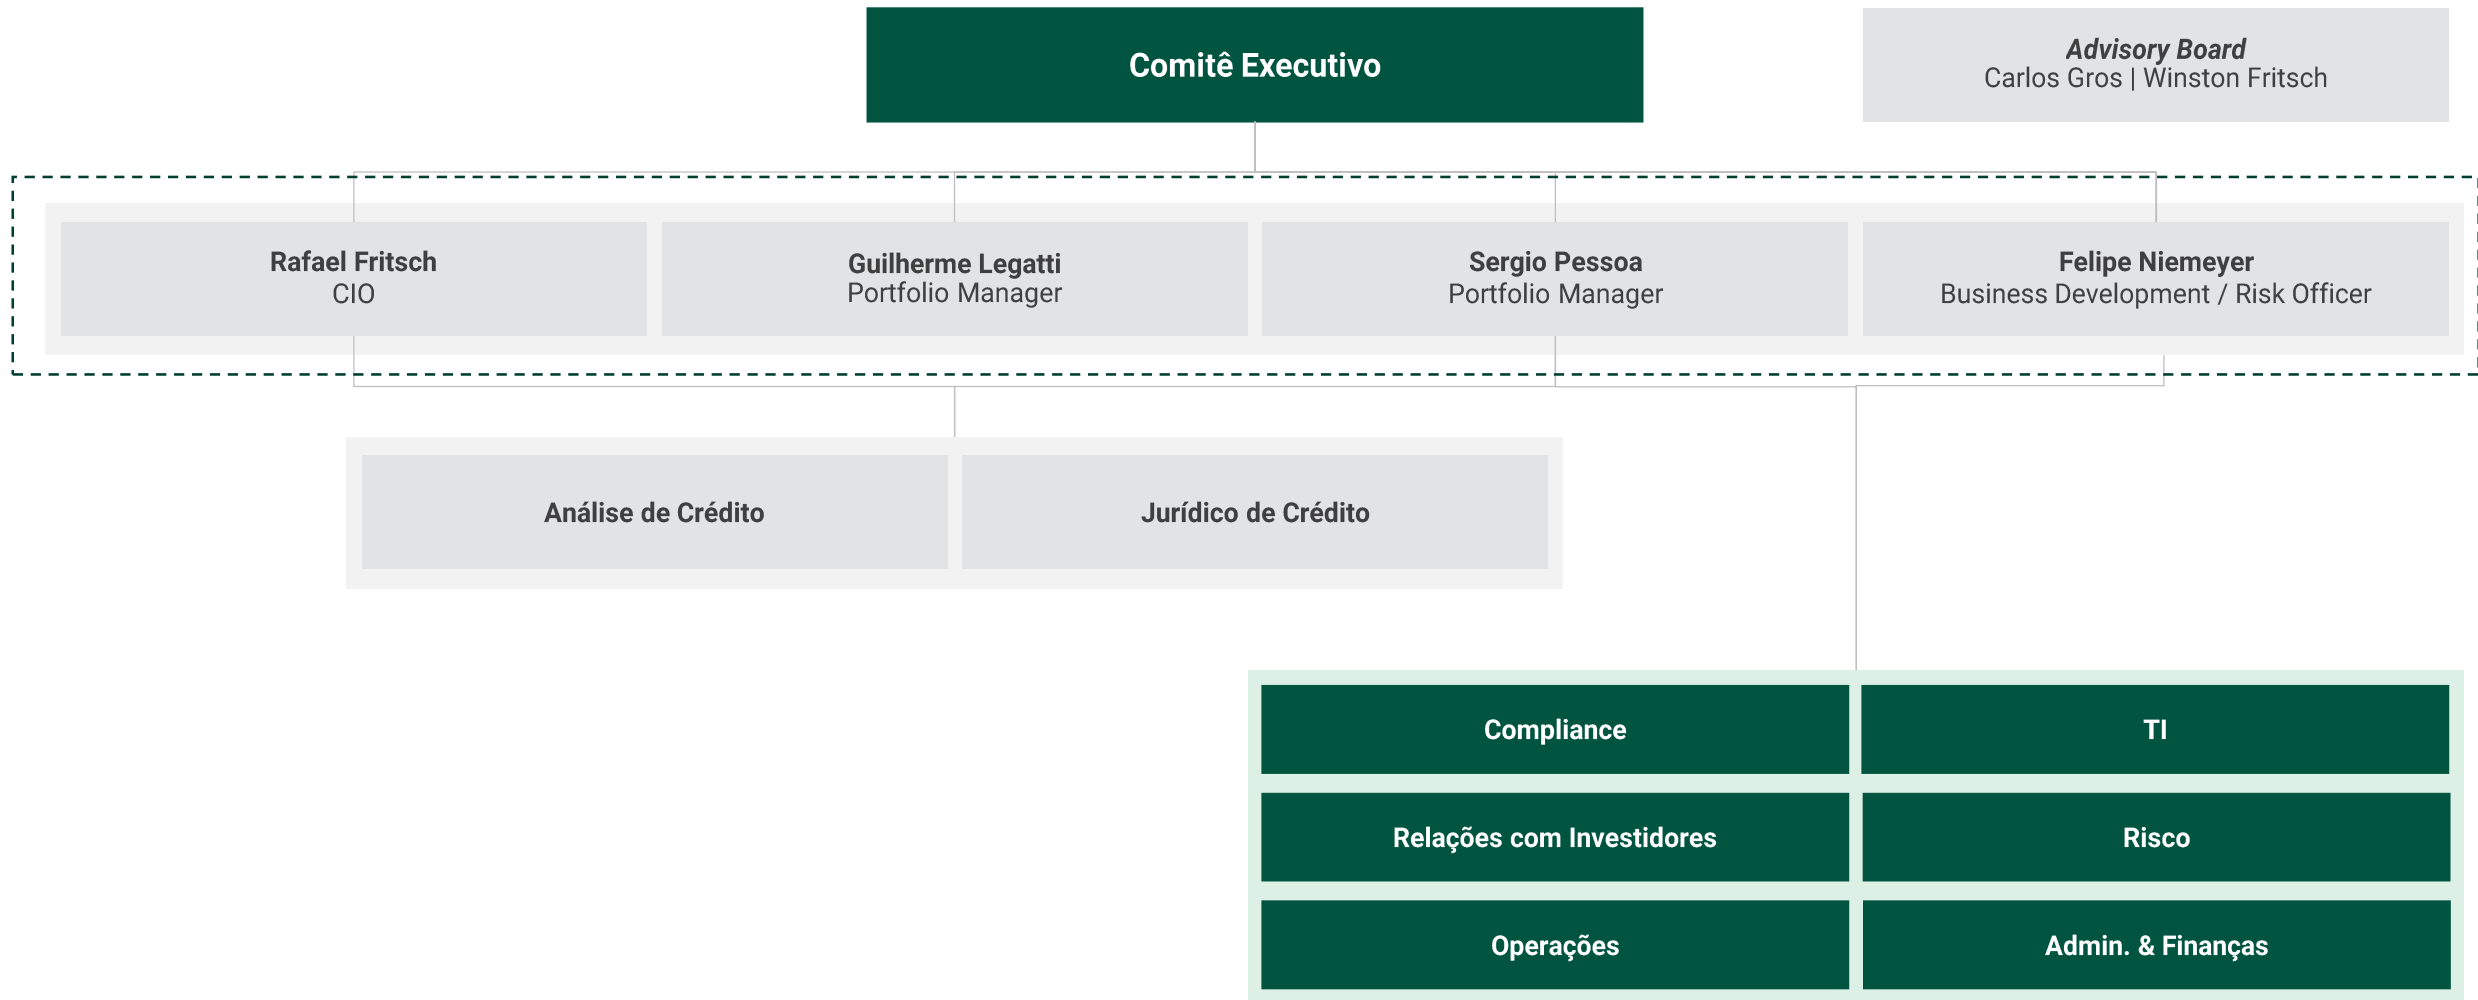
Comitê Executivo

Advisory Board
Carlos Gros | Winston Fritsch

Rafael Fritsch
CIO

Guilherme Legatti
Portfolio Manager

Sergio Pessoa
Portfolio Manager

Felipe Niemeyer
Business Development / Risk Officer

Análise de Crédito

Jurídico de Crédito

Compliance

TI

Relações com Investidores

Risco

Operações

Admin. & Finanças